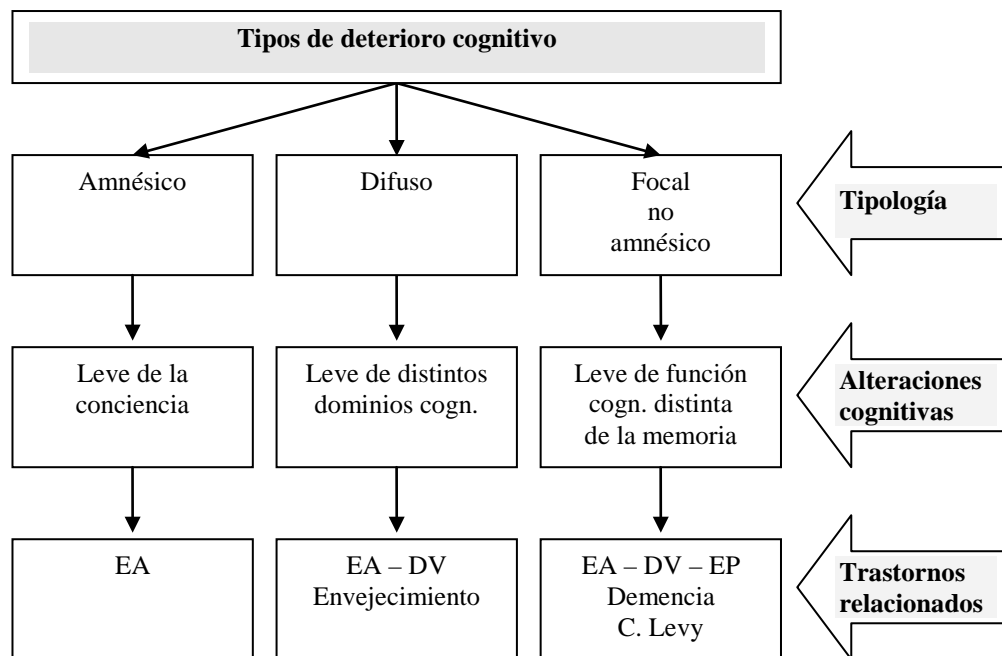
Tipos de deterioro cognitivo

Amnésico

Difuso

Focal no amnésico

Tipología

Leve de la conciencia

Leve de distintos dominios cogn.

Leve de función cogn. distinta de la memoria

Alteraciones cognitivas

EA

EA – DV Envejecimiento

EA – DV – EP Demencia C. Levy

Trastornos relacionados